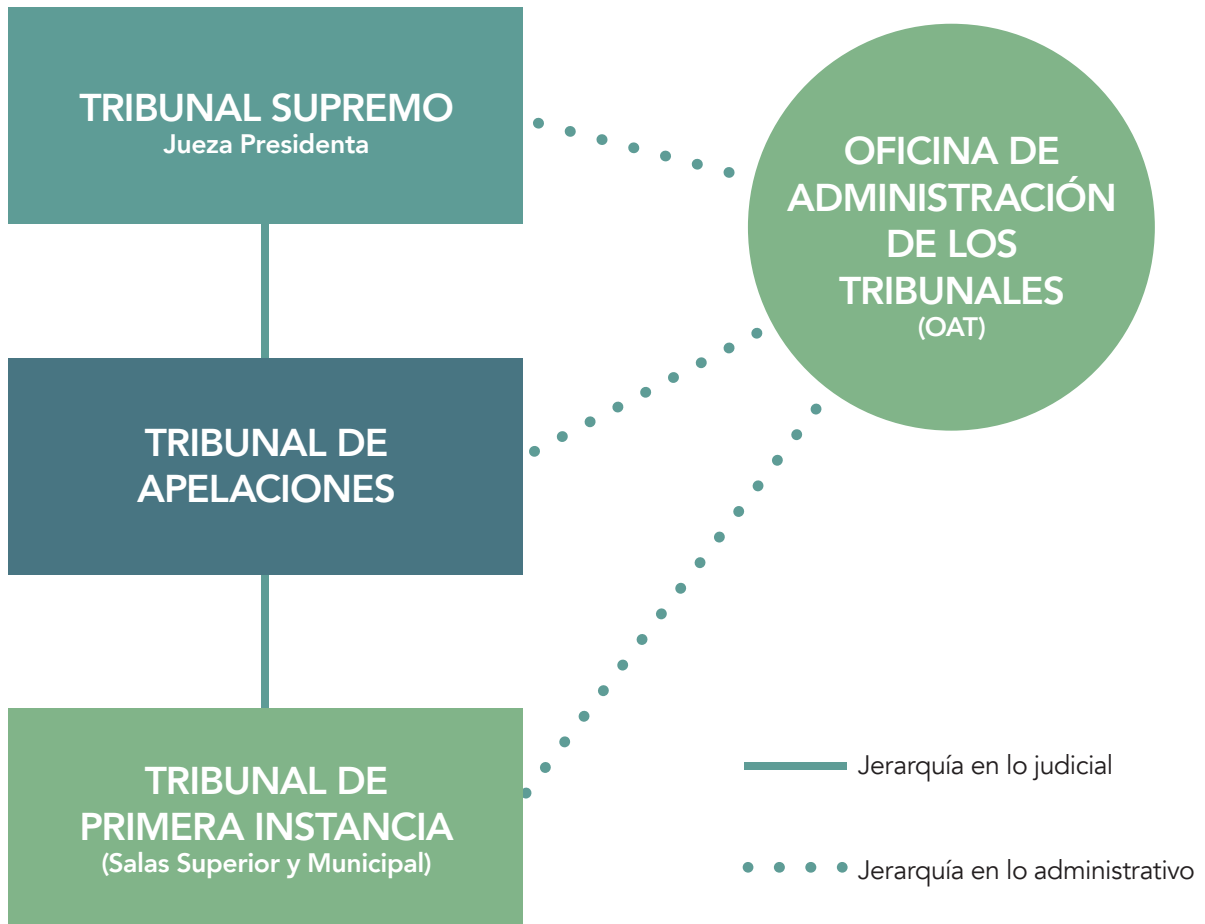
TRIBUNAL SUPREMO
Jueza Presidenta

OFICINA DE ADMINISTRACIÓN DE LOS TRIBUNALES
(OAT)

TRIBUNAL DE APELACIONES

TRIBUNAL DE PRIMERA INSTANCIA
(Salas Superior y Municipal)

Jerarquía en lo judicial

Jerarquía en lo administrativo